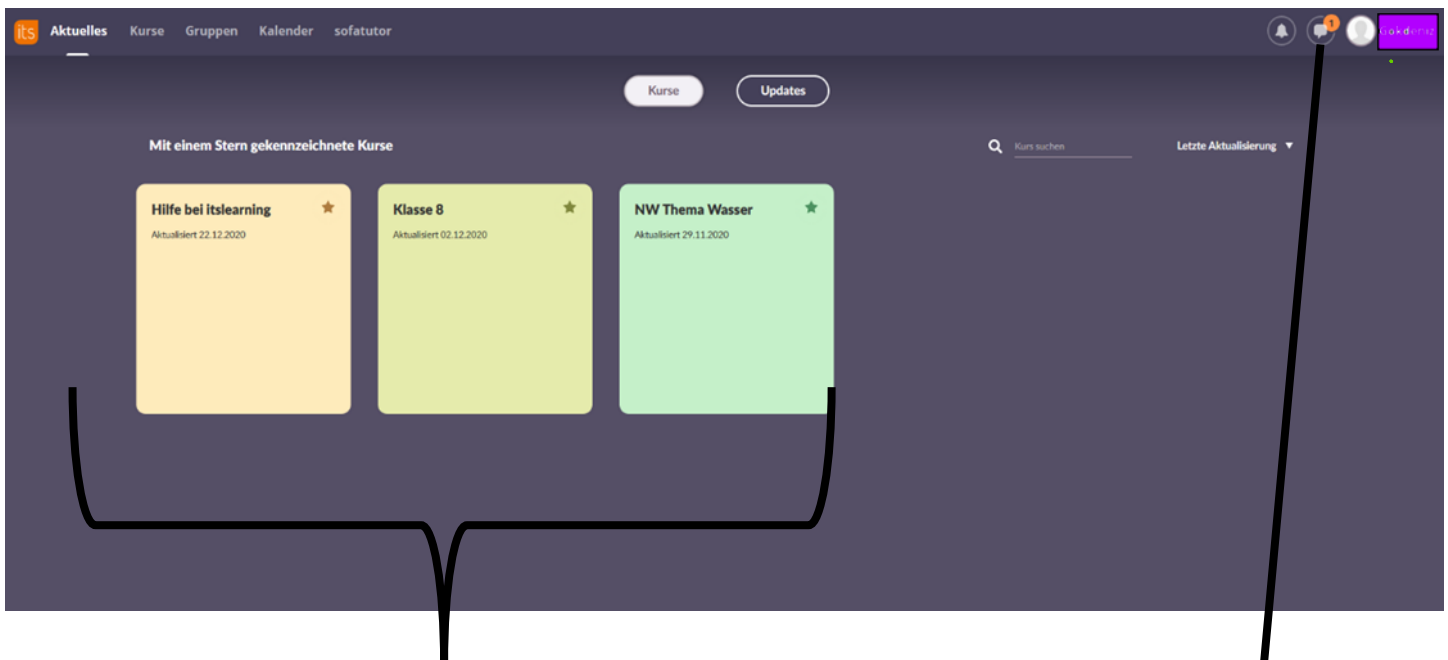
its Aktuelles Kurse Gruppen Kalender sofatutor

1

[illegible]

Kurse Updates

Mit einem Stern gekennzeichnete Kurse

Kurs suchen

Letzte Aktualisierung ▼

Hilfe bei itslearning
Aktualisiert 22.12.2020

Klasse 8
Aktualisiert 02.12.2020

NW Thema Wasser
Aktualisiert 29.11.2020